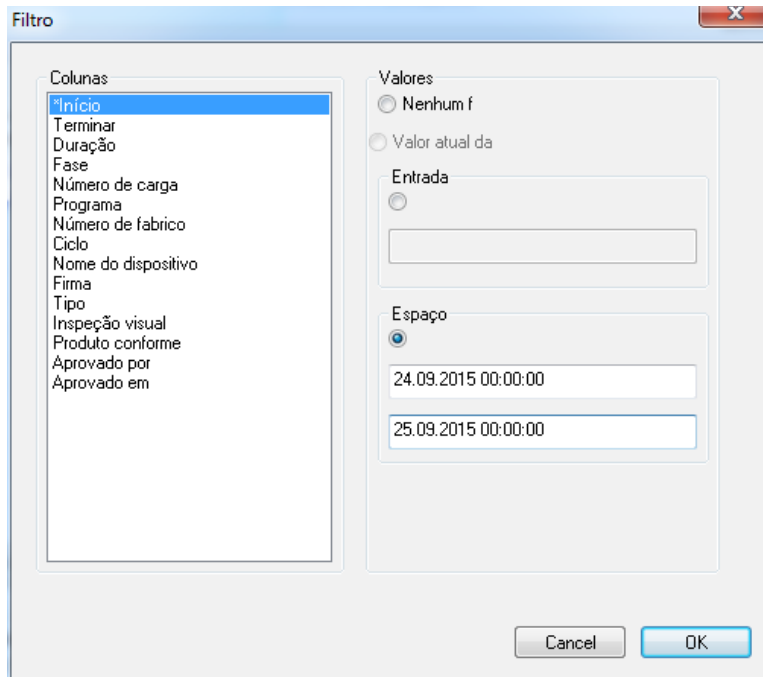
Filtro

Colunas
*Início
Terminar
Duração
Fase
Número de carga
Programa
Número de fabrico
Ciclo
Nome do dispositivo
Firma
Tipo
Inspeção visual
Produto conforme
Aprovado por
Aprovado em

Valores
Nenhum f
Valor atual da
Entrada
Espaço
24.09.2015 00:00:00
25.09.2015 00:00:00

Cancel
OK